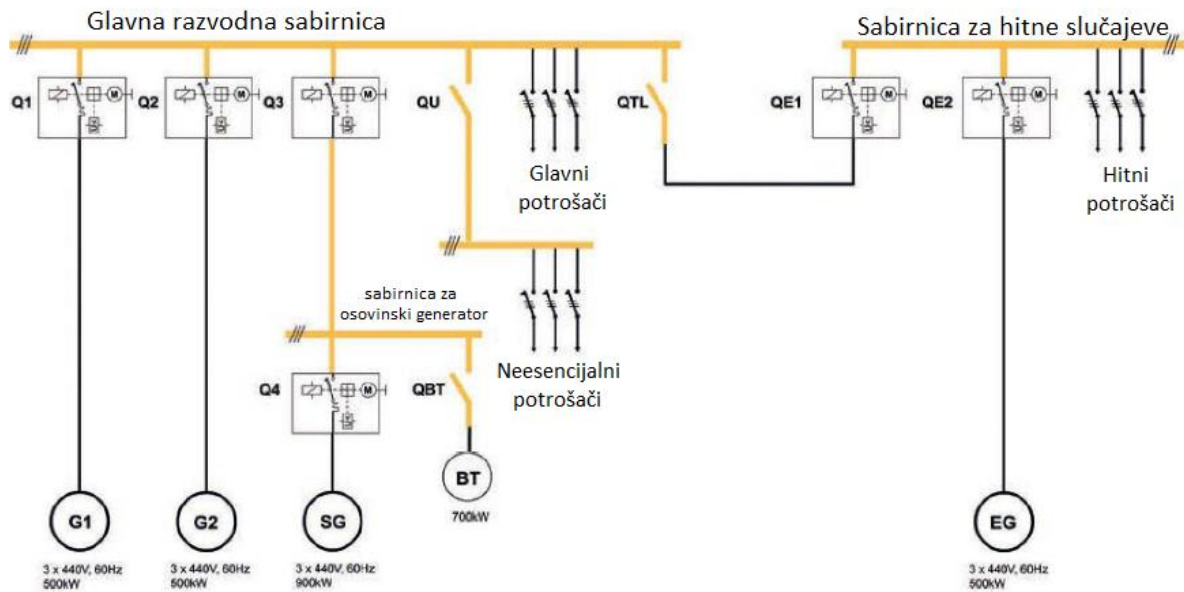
Glavna razvodna sabirnica

Sabirnica za hitne slučajeve

Q1

Q2

Q3

QU

QTL

QE1

QE2

Glavni potrošači

Hitni potrošači

sabirnica za osovinski generator

Q4

QBT

Neesencijalni potrošači

G1

3 x 440V, 60Hz
500kW

G2

3 x 440V, 60Hz
500kW

SG

3 x 440V, 60Hz
900kW

BT

700kW

EG

3 x 440V, 60Hz
500kW